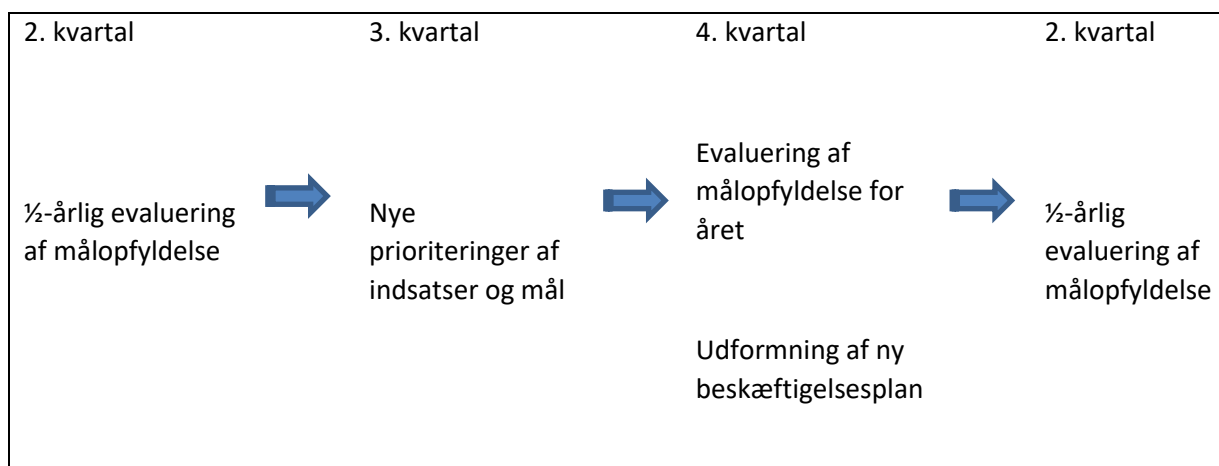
2. kvartal

½-årlig evaluering af målopfyldelse

3. kvartal

Nye prioriteringer af indsatser og mål

4. kvartal

Evaluering af målopfyldelse for året

Udformning af ny beskæftigelsesplan

2. kvartal

½-årlig evaluering af målopfyldelse